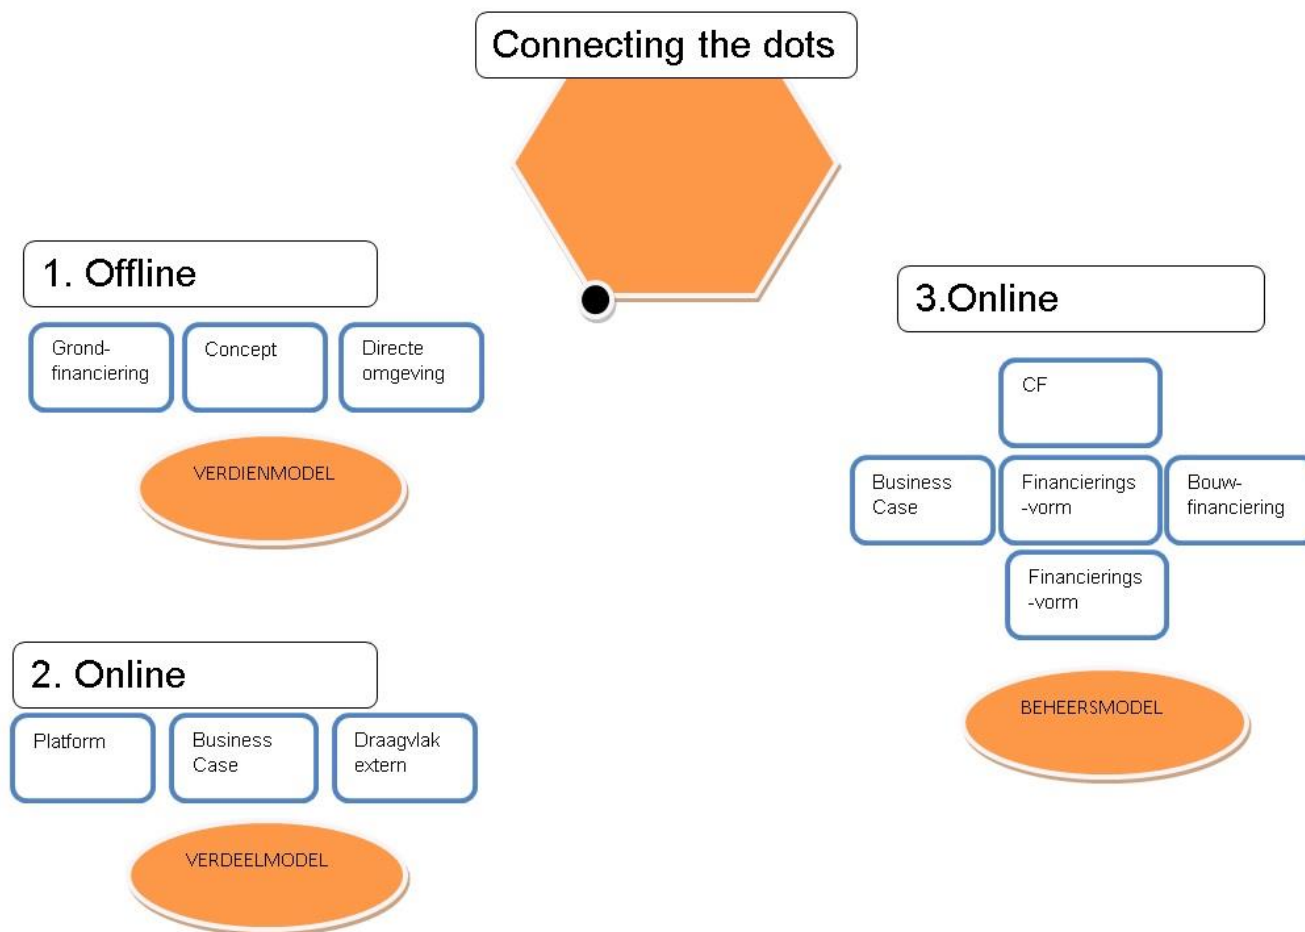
Connecting the dots

1. Offline

Grond-financiering

Concept

Directe omgeving

VERDIENMODEL

3.Online

CF

Business Case

Financierings-vorm

Bouw-financiering

Financierings-vorm

BEHEERSMODEL

2. Online

Platform

Business Case

Draagvlak extern

VERDEELMODEL